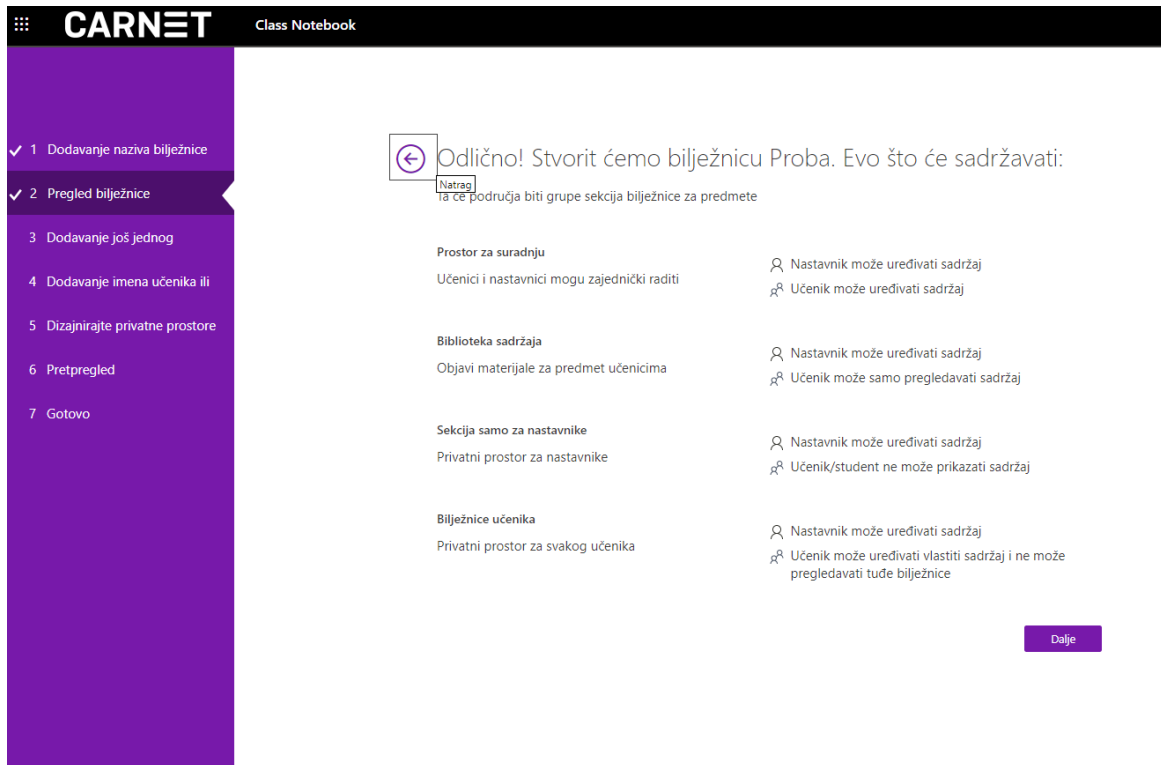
CARNET Class Notebook

✓ 1 Dodavanje naziva bilježnice
✓ 2 Pregled bilježnice
3 Dodavanje još jednog
4 Dodavanje imena učenika ili
5 Dizajnirajte privatne prostore
6 Pretpregled
7 Gotovo

Odlično! Stvorit ćemo bilježnicu Proba. Evo što će sadržavati:

Natrag

Ta će područja biti grupe sekcija bilježnice za predmete

Prostor za suradnju
Učenici i nastavnici mogu zajednički raditi
Nastavnik može uređivati sadržaj
Učenik može uređivati sadržaj

Biblioteka sadržaja
Objavi materijale za predmet učenicima
Nastavnik može uređivati sadržaj
Učenik može samo pregledavati sadržaj

Sekcija samo za nastavnike
Privatni prostor za nastavnike
Nastavnik može uređivati sadržaj
Učenik/student ne može prikazati sadržaj

Bilježnice učenika
Privatni prostor za svakog učenika
Nastavnik može uređivati sadržaj
Učenik može uređivati vlastiti sadržaj i ne može pregledavati tuđe bilježnice

Dalje